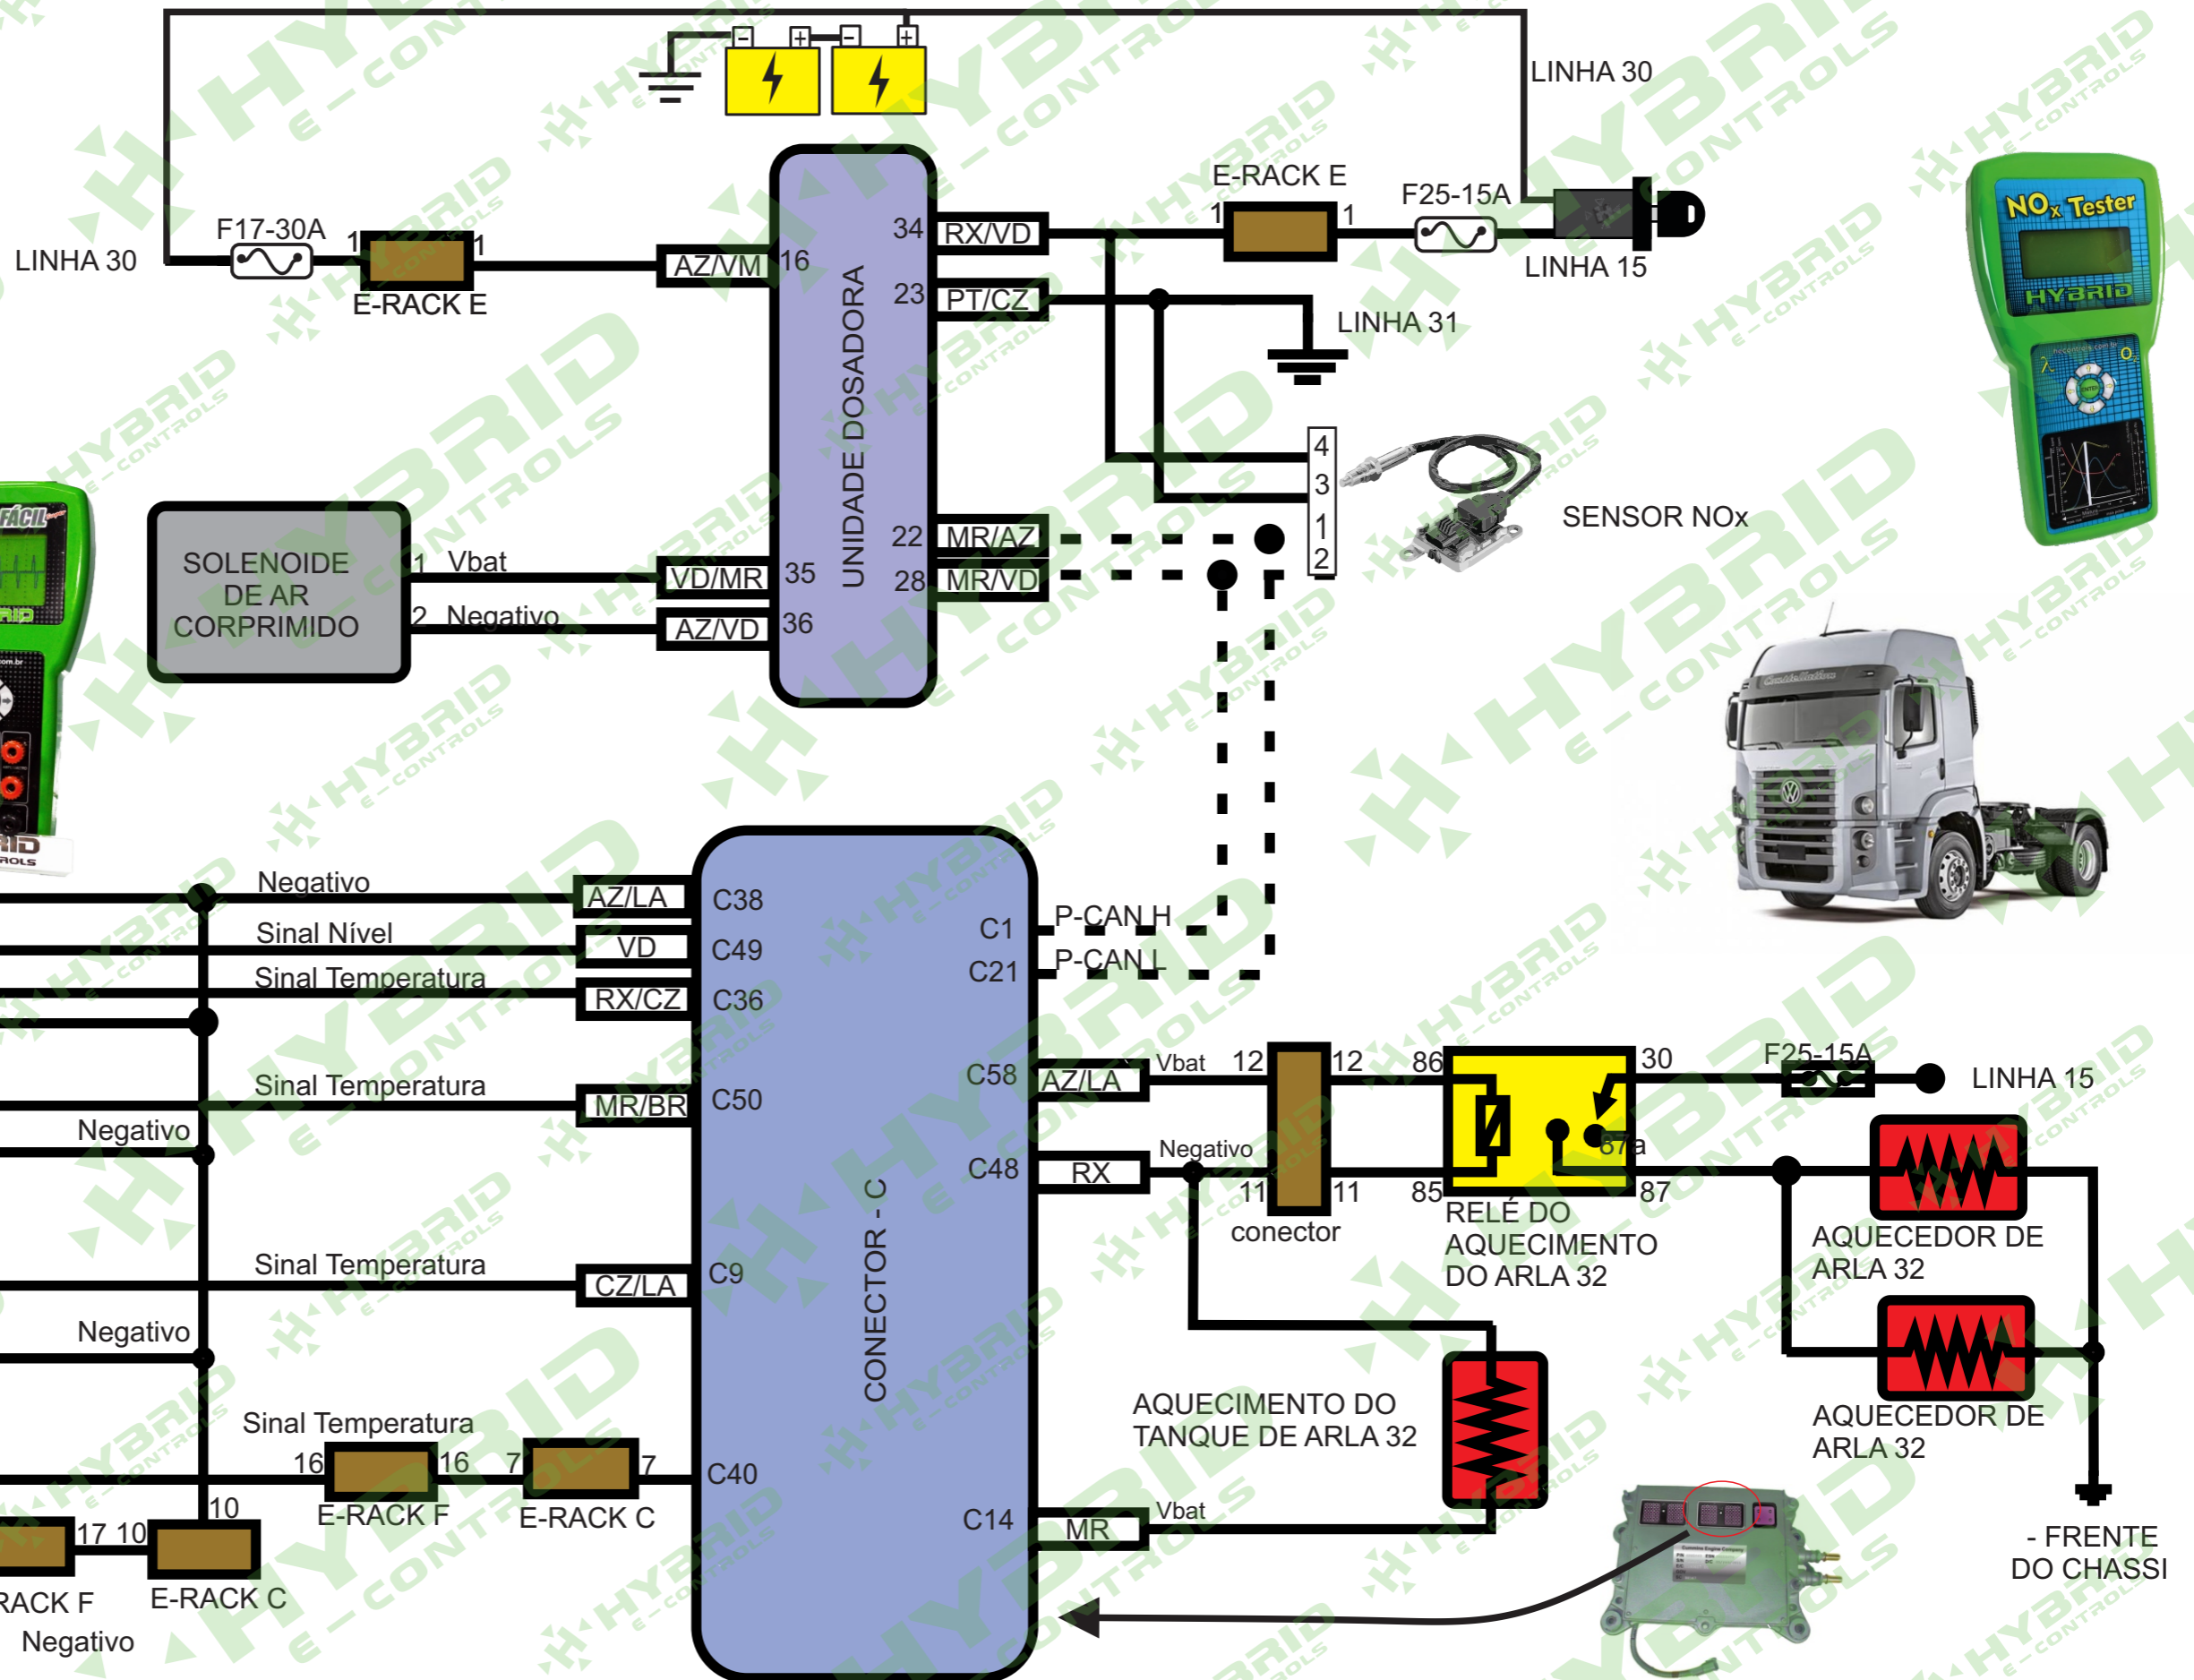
LINHA 30

LINHA 30
F17-30A
1 1
E-RACK E
AZ/VM 16
UNIDADE DOSADORA
34 RX/VD
23 PT/CZ
22 MR/AZ
28 MR/VD
35 VD/MR
36 AZ/VD
E-RACK E
1 1
F25-15A
LINHA 15
LINHA 31
4
3
1
2
SENSOR NOx
NOx Tester
HYBRID
SOLENOIDE DE AR CORPRIMIDO
1 Vbat
2 Negativo

Negativo
AZ/LA C38
Sinal Nível
VD C49
Sinal Temperatura
RX/CZ C36
Sinal Temperatura
MR/BR C50
Negativo
Sinal Temperatura
CZ/LA C9
Negativo
Sinal Temperatura
16 16 7 7
E-RACK F E-RACK C
C40
17 10
10
RACK F
E-RACK C
Negativo
CONECTOR - C
C1 P-CAN H
C21 P-CAN L
C58 AZ/LA Vbat 12 12
C48 RX Negativo 11 11
conector
86 30 87a 85 87
RELÉ DO AQUECIMENTO DO ARLA 32
F25-15A
LINHA 15
AQUECEDOR DE ARLA 32
AQUECEDOR DE ARLA 32
AQUECIMENTO DO TANQUE DE ARLA 32
C14 MR Vbat
- FRENTE DO CHASSI